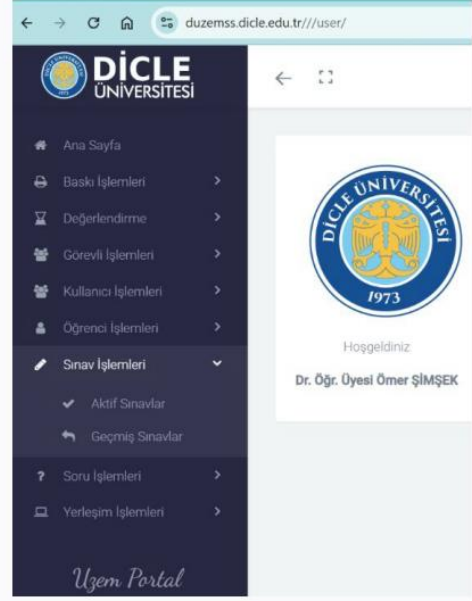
duzemss.dicle.edu.tr///user/

DİCLE ÜNİVERSİTESİ

Ana Sayfa
Baskı İşlemleri
Değerlendirme
Görevli İşlemleri
Kullanıcı İşlemleri
Öğrenci İşlemleri
Sınav İşlemleri
Aktif Sınavlar
Geçmiş Sınavlar
Soru İşlemleri
Yerleşim İşlemleri

Uzem Portal

DİCLE ÜNİVERSİTESİ 1973

Hoşgeldiniz
Dr. Öğr. Üyesi Ömer ŞİMŞEK